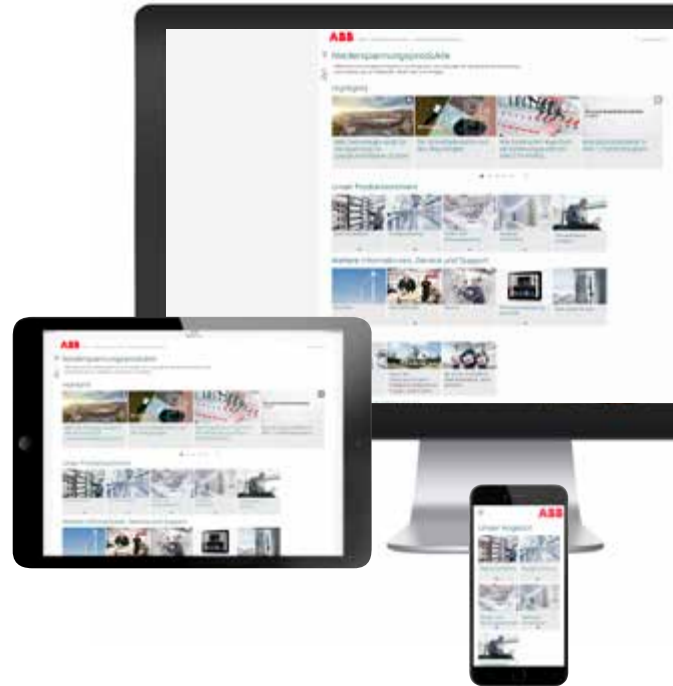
ABB

Niederspannungsprodukte

Highlights

Unser Produktsortiment

Weitere Informationen, Service und Support

ABB

Niederspannungsprodukte

Highlights

Unser Produktsortiment

Weitere Informationen, Service und Support

ABB

Unser Angebot